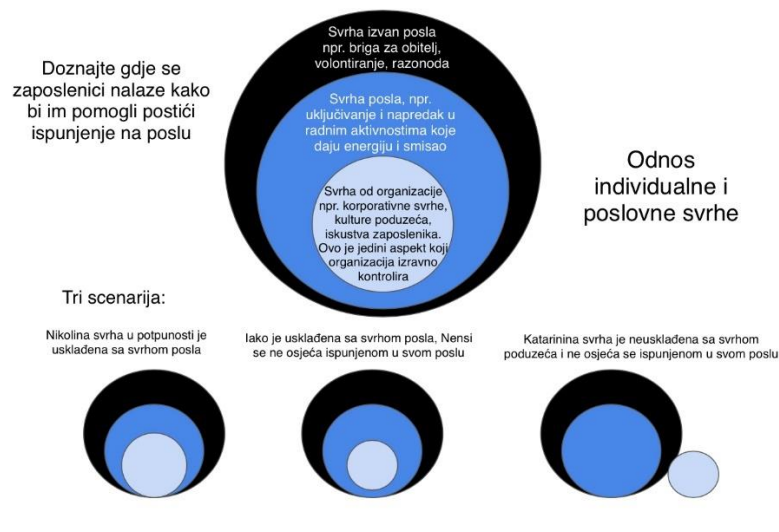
Doznajte gdje se zaposlenici nalaze kako bi im pomogli postići ispunjenje na poslu

Svrha izvan posla npr. briga za obitelj, volontiranje, razonoda

Svrha posla, npr. uključivanje i napredak u radnim aktivnostima koje daju energiju i smisao

Svrha od organizacije npr. korporativne svrhe, kulture poduzeća, iskustva zaposlenika. Ovo je jedini aspekt koji organizacija izravno kontrolira

Odnos individualne i poslovne svrhe

Tri scenarija:

Nikolina svrha u potpunosti je usklađena sa svrhom posla

Iako je usklađena sa svrhom posla, Nensi se ne osjeća ispunjenom u svom poslu

Katarinina svrha je neusklađena sa svrhom poduzeća i ne osjeća se ispunjenom u svom poslu